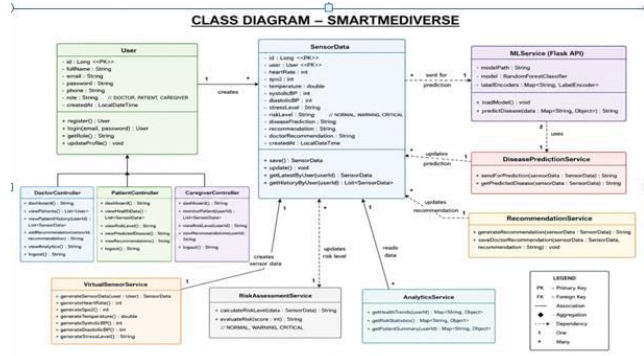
CLASS DIAGRAM – SMARTMEDIVERSE

User

- id : Long <<PK>>
- fullName : String
- email : String
- password : String
- phone : String
- role : String // DOCTOR, PATIENT, CAREGIVER
- createdAt : LocalDateTime

+ register() : User
+ login(email, password) : User
+ getRole() : String
+ updateProfile() : void

1 creates *

SensorData

- id : Long <<PK>>
- user : User <<FK>>
- heartRate : int
- spo2 : int
- temperature : double
- systolicBP : int
- diastolicBP : int
- stressLevel : String
- riskLevel : String // NORMAL, WARNING, CRITICAL
- diseasePrediction : String
- recommendation : String
- doctorRecommendation : String
- createdAt : LocalDateTime

+ save() : SensorData
+ update() : void
+ getLatestByUser(userId) : SensorData
+ getHistoryByUser(userId) : List<SensorData>

* sent for prediction 1

MLService (Flask API)

- modelPath : String
- model : RandomForestClassifier
- labelEncoders : Map<String, LabelEncoder>

+ loadModel() : void
+ predictDisease(data : Map<String, Object>) : String

1 uses 1

* updates 1

DiseasePredictionService

+ sendForPrediction(sensorData : SensorData) : String
+ getPredictedDisease(sensorData : SensorData) : String

* updates recommendation 1

RecommendationService

+ generateRecommendation(sensorData : SensorData) : String
+ saveDoctorRecommendation(sensorData : SensorData, recommendation : String) : void

DoctorController

+ dashboard() : String
+ viewPatients() : List<User>
+ viewPatientHistory(userId) : List<SensorData>
+ addRecommendation(sensorId, recommendation) : String
+ viewAnalytics() : String
+ logout() : String

PatientController

+ dashboard() : String
+ viewHealthData() : List<SensorData>
+ viewRiskLevel() : String
+ viewPredictedDisease() : String
+ viewRecommendations() : String
+ logout() : String

CaregiverController

+ dashboard() : String
+ monitorPatient(userId) : List<SensorData>
+ viewRiskLevel(userId) : String
+ viewAlerts(userId) : String
+ logout() : String

creates sensor data

updates risk level

reads data

VirtualSensorService

+ generateSensorData(user : User) : SensorData
+ generateHeartRate() : int
+ generateSpo2() : int
+ generateTemperature() : double
+ generateSystolicBP() : int
+ generateDiastolicBP() : int
+ generateStressLevel() : String

RiskAssessmentService

+ calculateRiskLevel(data : SensorData) : String
+ evaluateRisk(score : int) : String
// NORMAL, WARNING, CRITICAL

AnalyticsService

+ getHealthTrends(userId) : Map<String, Object>
+ getRiskStatistics() : Map<String, Object>
+ getPatientSummary(userId) : Map<String, Object>

LEGEND
PK – Primary Key
FK – Foreign Key
— Association
◆ Aggregation
--> Dependency
1 One
* Many